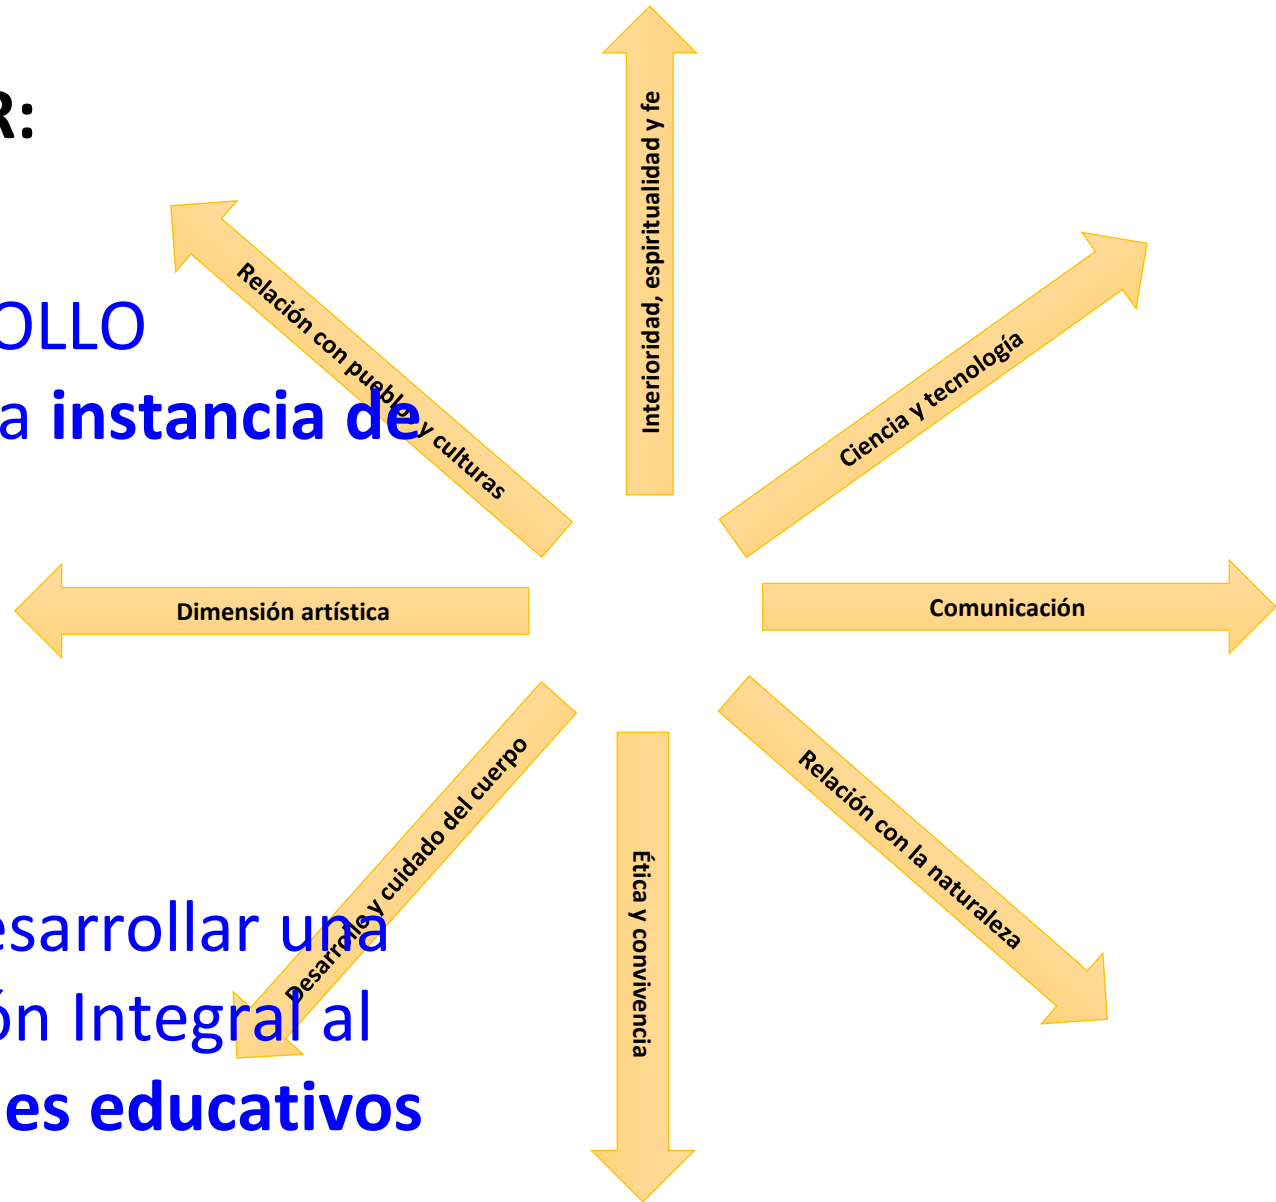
R:

OLLO
a instancia de

esarrollar una
ón Integral al
es educativos

Interioridad, espiritualidad y fe

Relación con pueblos y culturas

Ciencia y tecnología

Dimensión artística

Comunicación

Desarrollo y cuidado del cuerpo

Ética y convivencia

Relación con la naturaleza